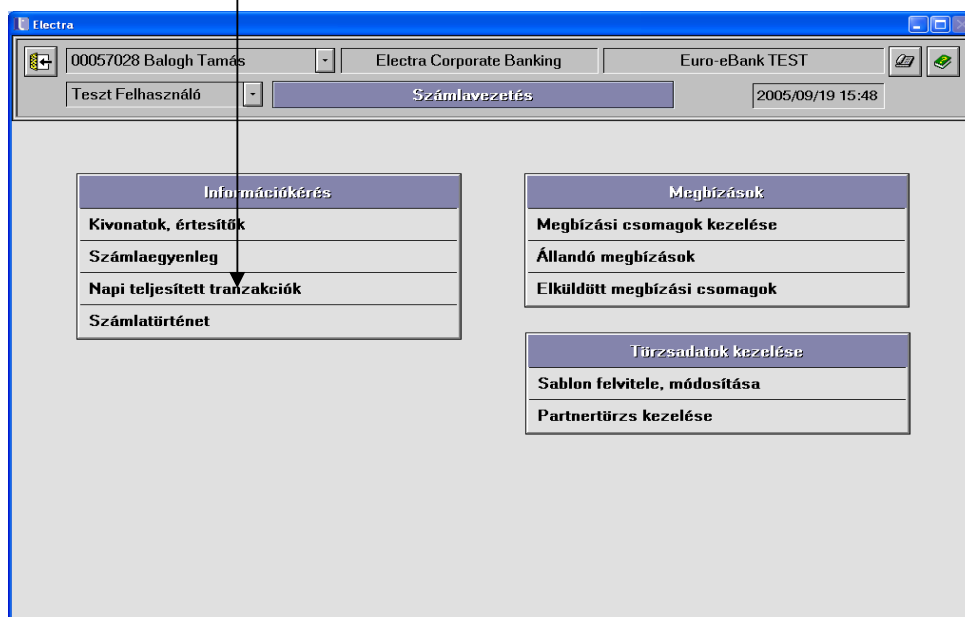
Electra

00057028 Balogh Tamás

Electra Corporate Banking

Euro-eBank TEST

Teszt Felhasználó

Számlavezetés

2005/09/19 15:48

Információkérés

Kivonatok, értesítők

Számlaegyenleg

Napi teljesített tranzakciók

Számlatörténet

Megbízások

Megbízási csomagok kezelése

Állandó megbízások

Elküldött megbízási csomagok

Törzsadatok kezelése

Sablon felvitele, módosítása

Partnertörzs kezelése